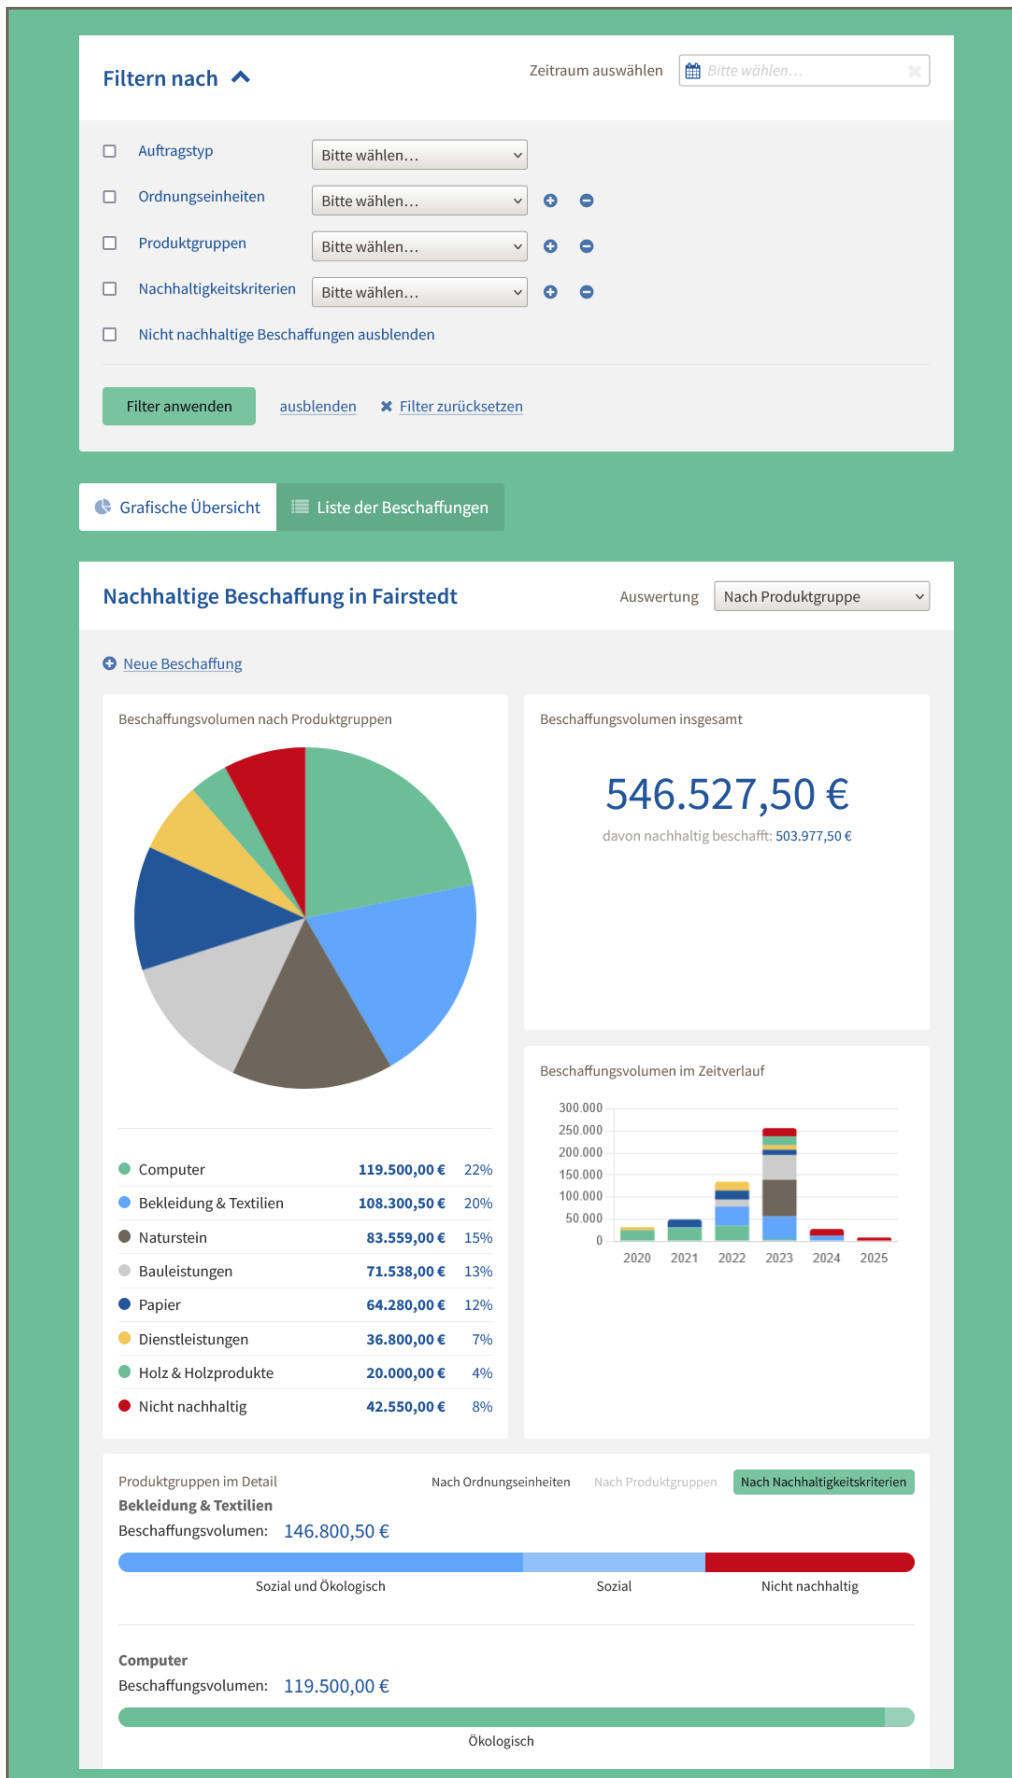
Filtern nach

Zeitraum auswählen Bitte wählen…

Auftragstyp Bitte wählen…

Ordnungseinheiten Bitte wählen…

Produktgruppen Bitte wählen…

Nachhaltigkeitskriterien Bitte wählen…

Nicht nachhaltige Beschaffungen ausblenden

Filter anwenden ausblenden Filter zurücksetzen

Grafische Übersicht Liste der Beschaffungen

Nachhaltige Beschaffung in Fairstedt

Auswertung Nach Produktgruppe

Neue Beschaffung

Beschaffungsvolumen nach Produktgruppen

| | | |
|---|---|---|
| Computer | 119.500,00 € | 22% |
| Bekleidung & Textilien | 108.300,50 € | 20% |
| Naturstein | 83.559,00 € | 15% |
| Bauleistungen | 71.538,00 € | 13% |
| Papier | 64.280,00 € | 12% |
| Dienstleistungen | 36.800,00 € | 7% |
| Holz & Holzprodukte | 20.000,00 € | 4% |
| Nicht nachhaltig | 42.550,00 € | 8% |

Beschaffungsvolumen insgesamt

546.527,50 €

davon nachhaltig beschafft: 503.977,50 €

Beschaffungsvolumen im Zeitverlauf

300.000
250.000
200.000
150.000
100.000
50.000
0

2020 2021 2022 2023 2024 2025

Produktgruppen im Detail

Nach Ordnungseinheiten Nach Produktgruppen Nach Nachhaltigkeitskriterien

Bekleidung & Textilien

Beschaffungsvolumen: 146.800,50 €

Sozial und Ökologisch Sozial Nicht nachhaltig

Computer

Beschaffungsvolumen: 119.500,00 €

Ökologisch